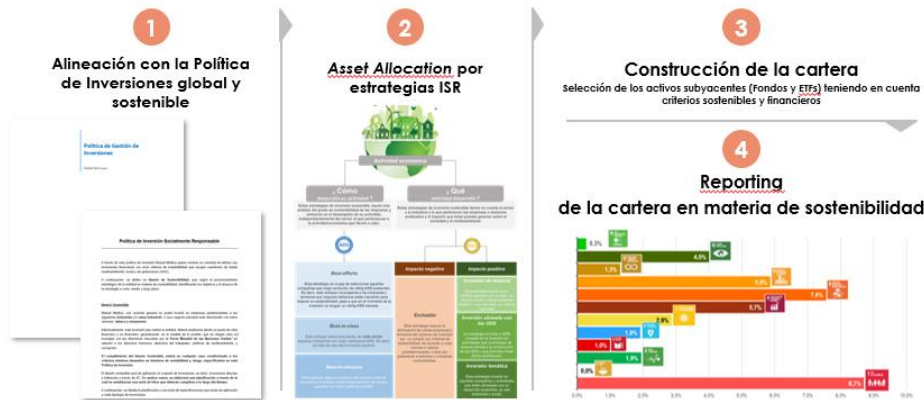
1

Alineación con la Política de Inversiones global y sostenible

Política de Gestión de Inversiones

Política de Inversión Socialmente Responsable

2

Asset Allocation por estrategias ISR

Actividad económica

¿Cómo ...?

¿Qué actividad desarrolla?

Best effort

Best-in-class

Impacto negativo

Exclusión

Impacto positivo

3

Construcción de la cartera

Selección de los activos subyacentes (Fondos y ETFs) teniendo en cuenta criterios sostenibles y financieros

4

Reporting

de la cartera en materia de sostenibilidad

0,3%
4,0%
1,3%
5,8%
7,0%
6,1%
2,0%
1,5%
1,0%
1,5%
0,6%
8,7%

0,0% 1,0% 2,0% 3,0% 4,0% 5,0% 6,0% 7,0% 8,0% 9,0% 10,0%